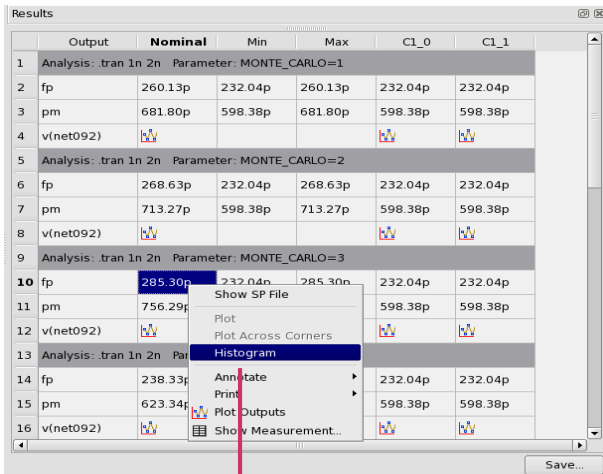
Results

| | Output | Nominal | Min | Max | C1_0 | C1_1 |
|---|---|---|---|---|---|---|
| 1 | Analysis: .tran 1n 2n Parameter: MONTE_CARLO=1 | | | | | |
| 2 | fp | 260.13p | 232.04p | 260.13p | 232.04p | 232.04p |
| 3 | pm | 681.80p | 598.38p | 681.80p | 598.38p | 598.38p |
| 4 | v(net092) | | | | | |
| 5 | Analysis: .tran 1n 2n Parameter: MONTE_CARLO=2 | | | | | |
| 6 | fp | 268.63p | 232.04p | 268.63p | 232.04p | 232.04p |
| 7 | pm | 713.27p | 598.38p | 713.27p | 598.38p | 598.38p |
| 8 | v(net092) | | | | | |
| 9 | Analysis: .tran 1n 2n Parameter: MONTE_CARLO=3 | | | | | |
| 10 | fp | 285.30p | 232.04p | 285.30p | 232.04p | 232.04p |
| 11 | pm | 756.29p | | | 598.38p | 598.38p |
| 12 | v(net092) | | | | | |
| 13 | Analysis: .tran 1n 2n Par | | | | | |
| 14 | fp | 238.33p | | | 232.04p | 232.04p |
| 15 | pm | 623.34p | | | 598.38p | 598.38p |
| 16 | v(net092) | | | | | |

Show SP File
Plot
Plot Across Corners
Histogram
Annotate
Print
Plot Outputs
Show Measurement...

Save...